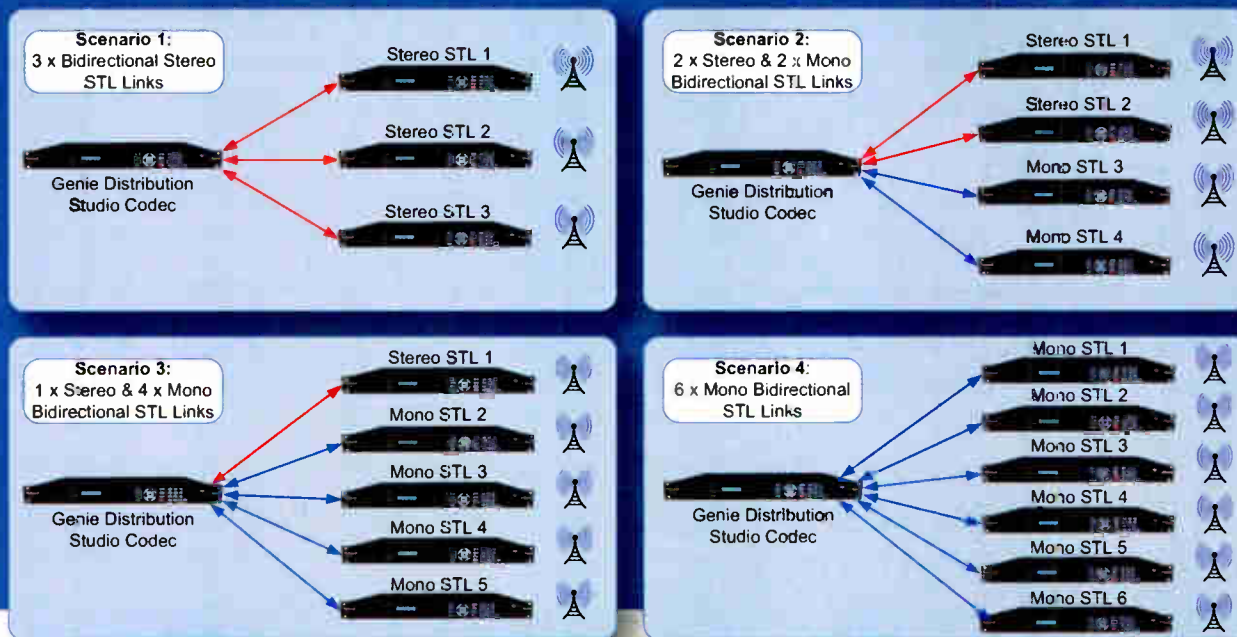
Scenario 1:
3 x Bidirectional Stereo STL Links

Stereo STL 1

Stereo STL 2

Stereo STL 3

Genie Distribution Studio Codec

Scenario 2:
2 x Stereo & 2 x Mono Bidirectional STL Links

Stereo STL 1

Stereo STL 2

Mono STL 3

Mono STL 4

Genie Distribution Studio Codec

Scenario 3:
1 x Stereo & 4 x Mono Bidirectional STL Links

Stereo STL 1

Mono STL 2

Mono STL 3

Mono STL 4

Mono STL 5

Genie Distribution Studio Codec

Scenario 4:
6 x Mono Bidirectional STL Links

Mono STL 1

Mono STL 2

Mono STL 3

Mono STL 4

Mono STL 5

Mono STL 6

Genie Distribution Studio Codec